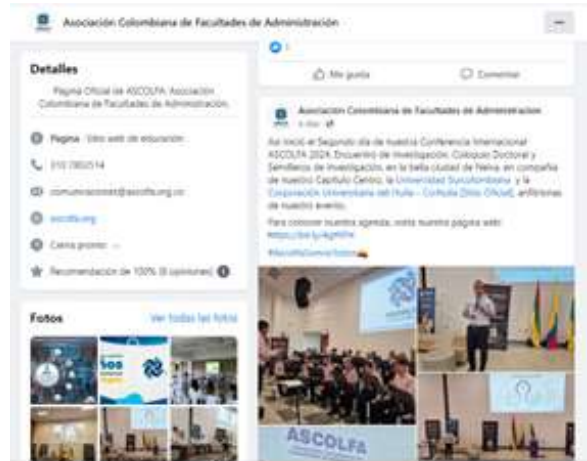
Asociación Colombiana de Facultades de Administración

Detalles

Página Oficial de ASCOLFA: Asociación Colombiana de Facultades de Administración.

Página · Sitio web de educación

310 2802514

comunicaciones@ascolfa.org.co

ascolfa.org

Cierra pronto · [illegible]

Recomendación de 100% (8 opiniones)

Fotos

Ver todas las fotos

Me gusta

Comentar

Asociación Colombiana de Facultades de Administración

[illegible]

Así inició el Segundo día de nuestra Conferencia Internacional ASCOLFA 2024: Encuentro de Investigación, Coloquio Doctoral y Semillero de Investigación, en la bella ciudad de Neiva, en compañía de nuestro Capítulo Centro, la Universidad Surcolombiana y la Corporación Universitaria del Huila - Corhuila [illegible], anfitriones de nuestro evento.

Para conocer nuestra agenda, visite nuestra página web: https://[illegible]

#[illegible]

ASCOLFA